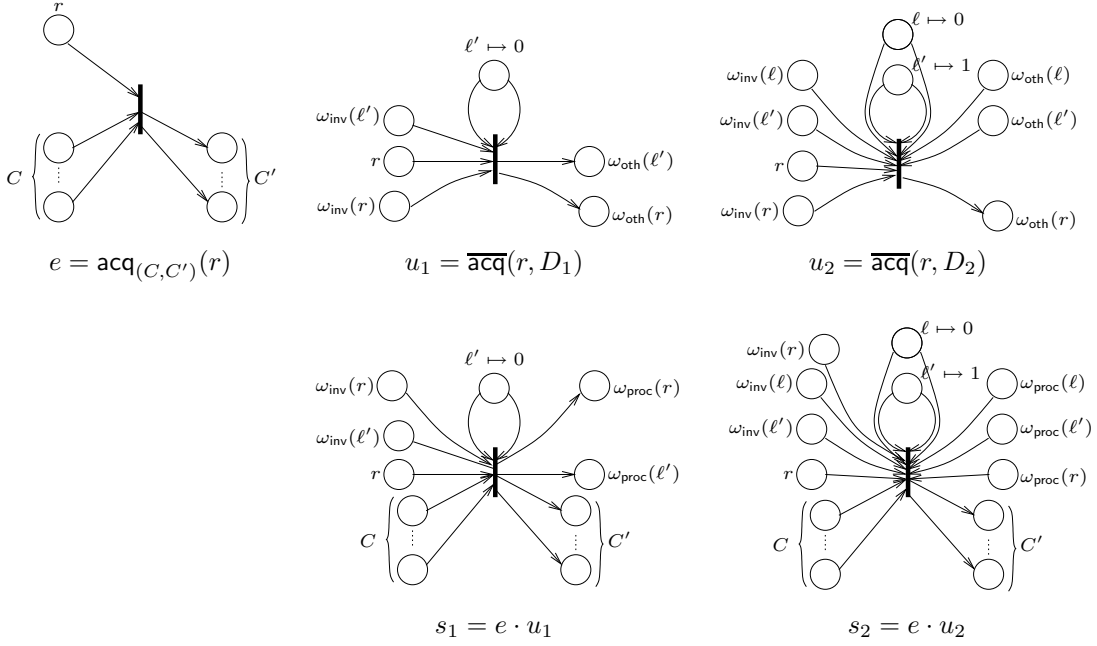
$r$

$C$

$C'$

$e = \mathsf{acq}_{(C,C')}(r)$

$\ell' \mapsto 0$

$\omega_{\mathsf{inv}}(\ell')$

$r$

$\omega_{\mathsf{inv}}(r)$

$\omega_{\mathsf{oth}}(\ell')$

$\omega_{\mathsf{oth}}(r)$

$u_1 = \overline{\mathsf{acq}}(r, D_1)$

$\ell \mapsto 0$

$\ell' \mapsto 1$

$\omega_{\mathsf{inv}}(\ell)$

$\omega_{\mathsf{inv}}(\ell')$

$r$

$\omega_{\mathsf{inv}}(r)$

$\omega_{\mathsf{oth}}(\ell)$

$\omega_{\mathsf{oth}}(\ell')$

$\omega_{\mathsf{oth}}(r)$

$u_2 = \overline{\mathsf{acq}}(r, D_2)$

$\ell' \mapsto 0$

$\omega_{\mathsf{inv}}(r)$

$\omega_{\mathsf{inv}}(\ell')$

$r$

$\omega_{\mathsf{proc}}(r)$

$\omega_{\mathsf{proc}}(\ell')$

$C$

$C'$

$s_1 = e \cdot u_1$

$\ell \mapsto 0$

$\ell' \mapsto 1$

$\omega_{\mathsf{inv}}(r)$

$\omega_{\mathsf{inv}}(\ell)$

$\omega_{\mathsf{inv}}(\ell')$

$r$

$\omega_{\mathsf{proc}}(\ell)$

$\omega_{\mathsf{proc}}(\ell')$

$\omega_{\mathsf{proc}}(r)$

$C$

$C'$

$s_2 = e \cdot u_2$